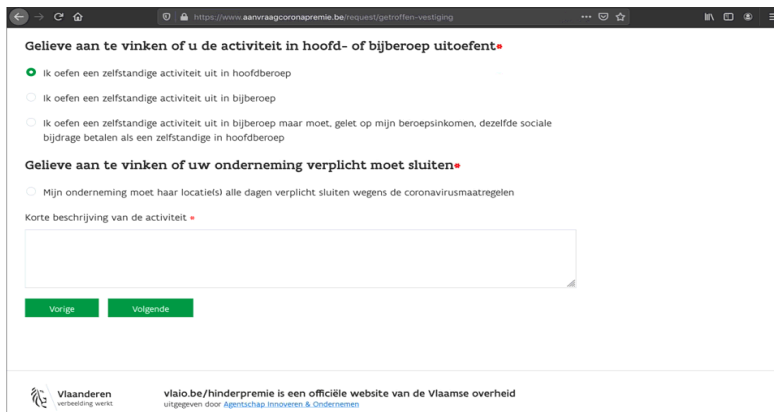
https://www.aanvraagcoronapremie.be/request/getroffen-vestiging

Gelieve aan te vinken of u de activiteit in hoofd- of bijberoep uitoefent•

Ik oefen een zelfstandige activiteit uit in hoofdberoep

Ik oefen een zelfstandige activiteit uit in bijberoep

Ik oefen een zelfstandige activiteit uit in bijberoep maar moet, gelet op mijn beroepsinkomen, dezelfde sociale bijdrage betalen als een zelfstandige in hoofdberoep

Gelieve aan te vinken of uw onderneming verplicht moet sluiten•

Mijn onderneming moet haar locatie(s) alle dagen verplicht sluiten wegens de coronavirusmaatregelen

Korte beschrijving van de activiteit •

Vorige

Volgende

Vlaanderen
verbeelding werkt

vlaio.be/hinderpremie is een officiële website van de Vlaamse overheid
uitgegeven door Agentschap Innoveren & Ondernemen